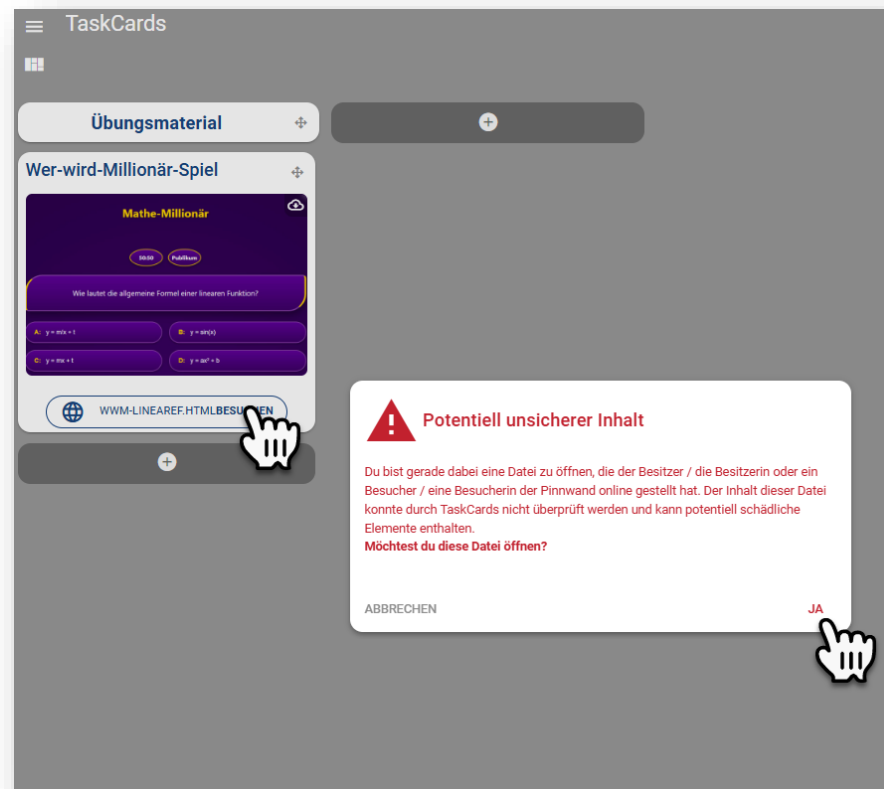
TaskCards

Übungsmaterial

Wer-wird-Millionär-Spiel

Mathe-Millionär

50:50 Publikum

Wie lautet die allgemeine Formel einer linearen Funktion?

A: $y = m/x + t$

B: $y = \sin(x)$

C: $y = mx + t$

D: $y = ax^2 + b$

WWM-LINEAREF.HTML BESU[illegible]EN

Potentiell unsicherer Inhalt

Du bist gerade dabei eine Datei zu öffnen, die der Besitzer / die Besitzerin oder ein Besucher / eine Besucherin der Pinnwand online gestellt hat. Der Inhalt dieser Datei konnte durch TaskCards nicht überprüft werden und kann potentiell schädliche Elemente enthalten.
Möchtest du diese Datei öffnen?

ABBRECHEN

JA